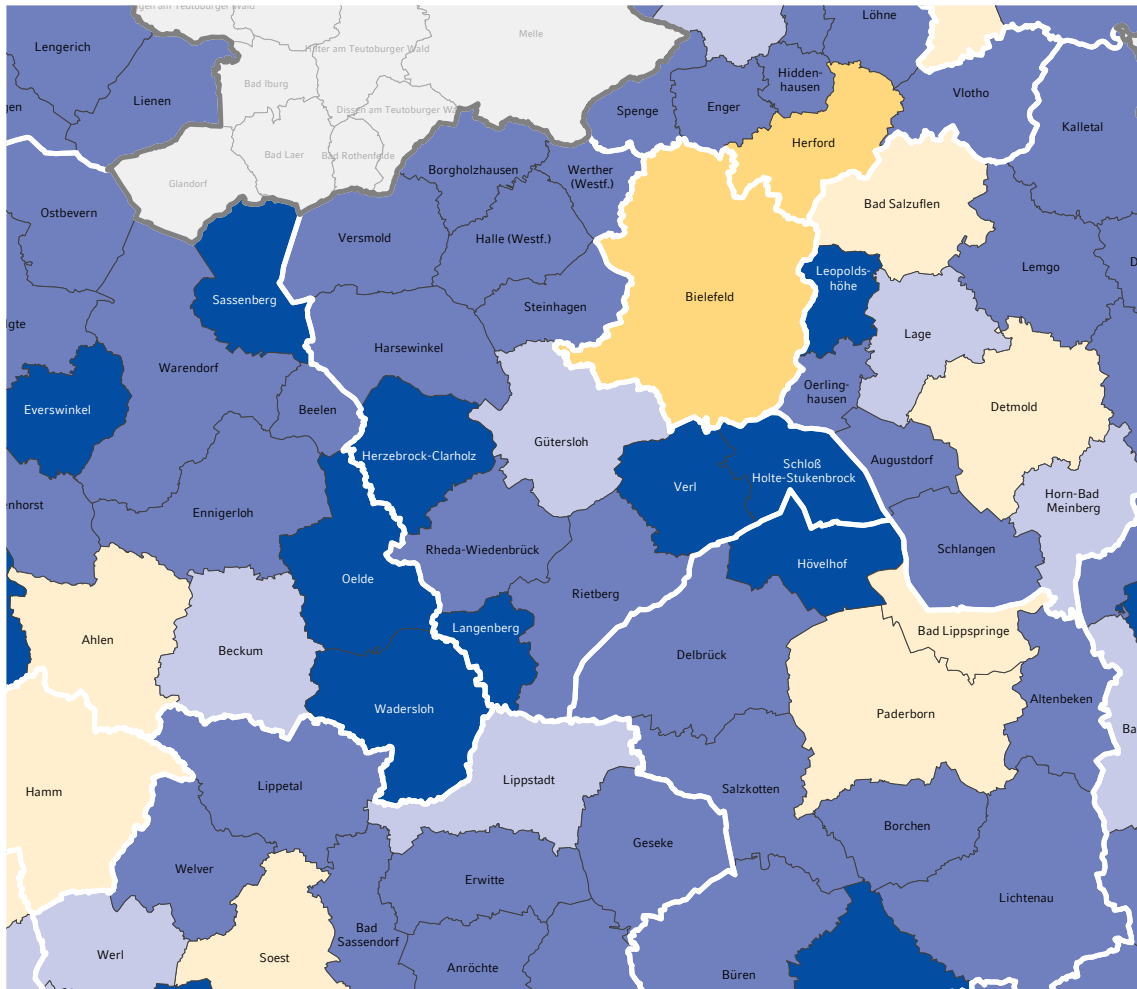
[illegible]gen am Teutoburger Wald
Melle
Löhne
Lengerich
Hilter am Teutoburger Wald
Hiddenhausen
Bad Iburg
Vlotho
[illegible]gen
Lienen
Spenge
Enger
Dissen am Teutoburger Wald
Herford
Kalletal
Bad Laer
Bad Rothenfelde
Glandorf
Borgholzhausen
Werther (Westf.)
Bad Salzuflen
Ostbevern
Versmold
Halle (Westf.)
Lemgo
Leopoldshöhe
Sassenberg
Bielefeld
Steinhagen
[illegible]lgte
Lage
Harsewinkel
Warendorf
Oerlinghausen
Everswinkel
Beelen
Detmold
Gütersloh
Herzebrock-Clarholz
Augustdorf
Schloß Holte-Stukenbrock
Verl
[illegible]nhorst
Ennigerloh
Horn-Bad Meinberg
Rheda-Wiedenbrück
Schlangen
Hövelhof
Oelde
Rietberg
Ahlen
Bad Lippspringe
Langenberg
Beckum
Delbrück
Altenbeken
Paderborn
Wadersloh
Ba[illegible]
Lippstadt
Hamm
Lippetal
Salzkotten
Borchen
Geseke
Welver
Erwitte
Lichtenau
Bad Sassendorf
Werl
Soest
Anröchte
Büren